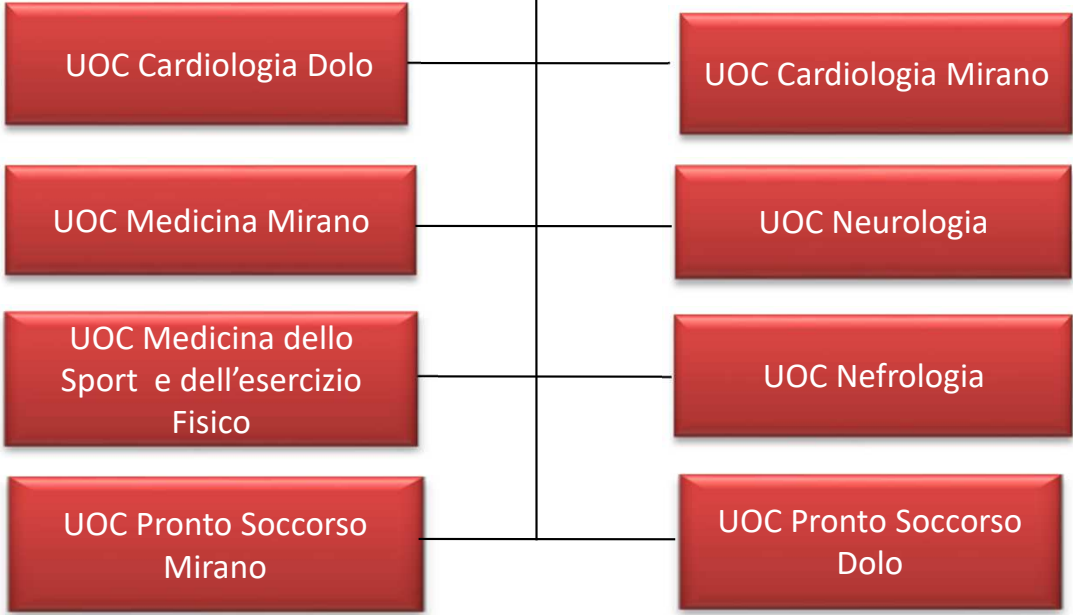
UOC Cardiologia Dolo

UOC Cardiologia Mirano

UOC Medicina Mirano

UOC Neurologia

UOC Medicina dello Sport e dell’esercizio Fisico

UOC Nefrologia

UOC Pronto Soccorso Mirano

UOC Pronto Soccorso Dolo